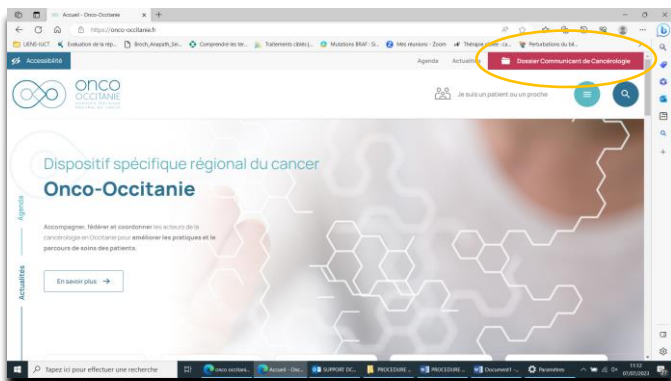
Accueil - Onco-Occitanie
https://onco-occitanie.fr
UENS-IUCT
Evaluation de la rép...
Bioch_Anapath_Sin...
Comprendre les ter...
Traitements ciblés (...
Mutations BRAF : Si...
Mes réunions - Zoom
Thérapie ... ca...
Perturbations du bil...
Accessibilité
Agenda
Actualités
Dossier Communicant de Cancérologie
ONCO OCCITANIE
Je suis un patient ou un proche
Dispositif spécifique régional du cancer
Onco-Occitanie
Accompagner, fédérer et coordonner les acteurs de la cancérologie en Occitanie pour améliorer les pratiques et le parcours de soins des patients.
En savoir plus
Agenda
Actualités
Tapez ici pour effectuer une recherche
onco occitani...
Accueil - Onc...
SUPPORT DC...
PROCEDURE ...
PROCEDURE ...
Document1 - ...
Paramètres
11:32
07/03/2023